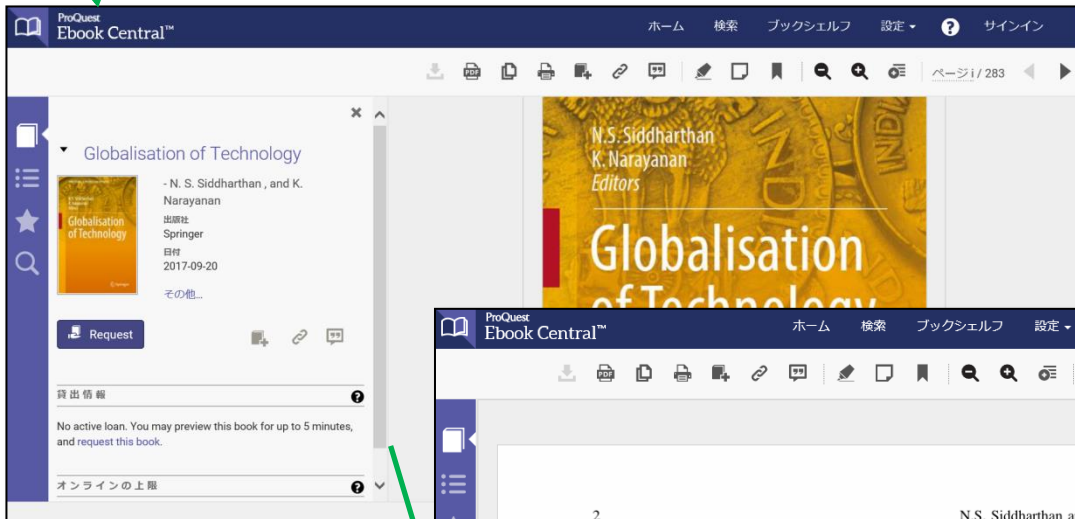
ProQuest
Ebook Central™

ホーム 検索 ブックシェルフ 設定 ▾ ? サインイン

ページ i / 283

×

Globalisation of Technology

- N. S. Siddharthan , and K. Narayanan

出版社
Springer

日付
2017-09-20

その他...

Request

貸出情報

No active loan. You may preview this book for up to 5 minutes, and request this book.

オンラインの上限

N.S. Siddharthan
K. Narayanan
Editors

Globalisation
of Technology

ProQuest
Ebook Central™

ホーム 検索 ブックシェルフ 設定 ▾

2

N.S. Siddharthan a